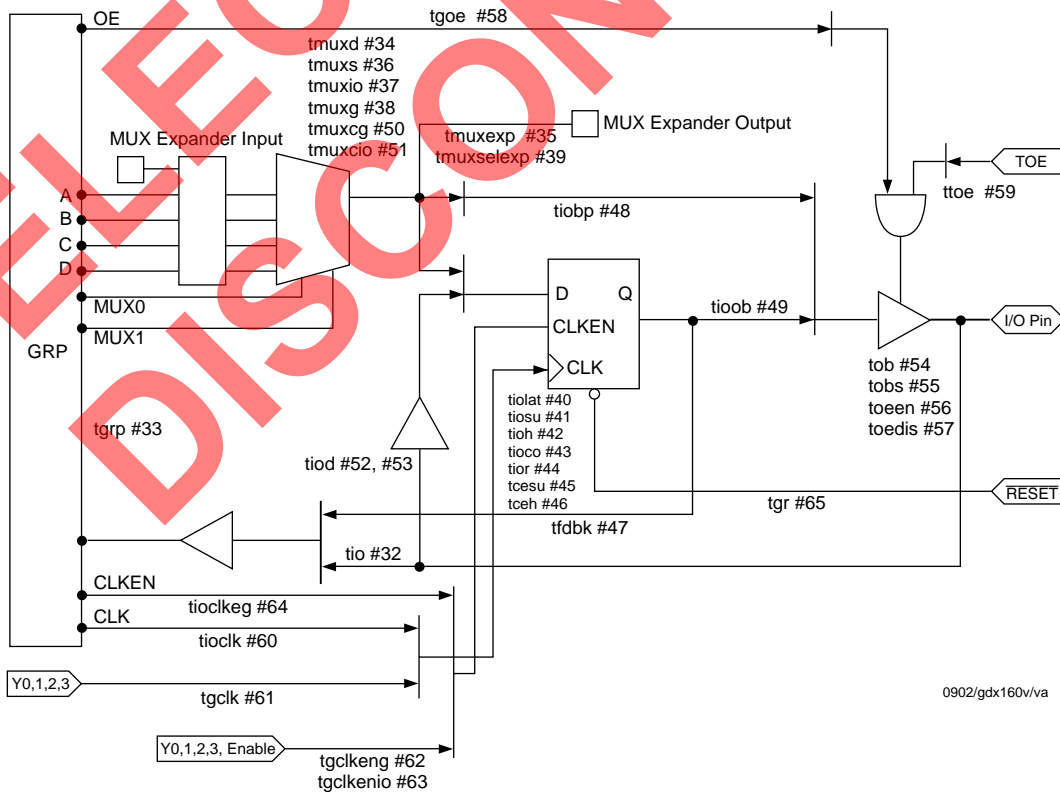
OE

tgoe #58

tmuxd #34
tmuxs #36
tmuxio #37
tmuxg #38
tmuxcg #50
tmuxcio #51

MUX Expander Output

MUX Expander Input

tmuxexp #35
tmuxselexp #39

TOE

ttoe #59

A
B
C
D

tiobp #48

D Q

CLKEN

CLK

tioob #49

I/O Pin

MUX0

MUX1

GRP

tob #54
tobs #55
toeen #56
toedis #57

tgrp #33

tiolat #40
tiosu #41
tioh #42
tioco #43
tior #44
tcesu #45
tceh #46

tiod #52, #53

tgr #65

RESET

tfdbk #47

tio #32

CLKEN

tioclkeg #64

CLK

tioclk #60

Y0,1,2,3

tgclk #61

0902/gdx160v/va

Y0,1,2,3, Enable

tgclkeng #62
tgclkenio #63

ELECTRONIC
DISCONTINUED